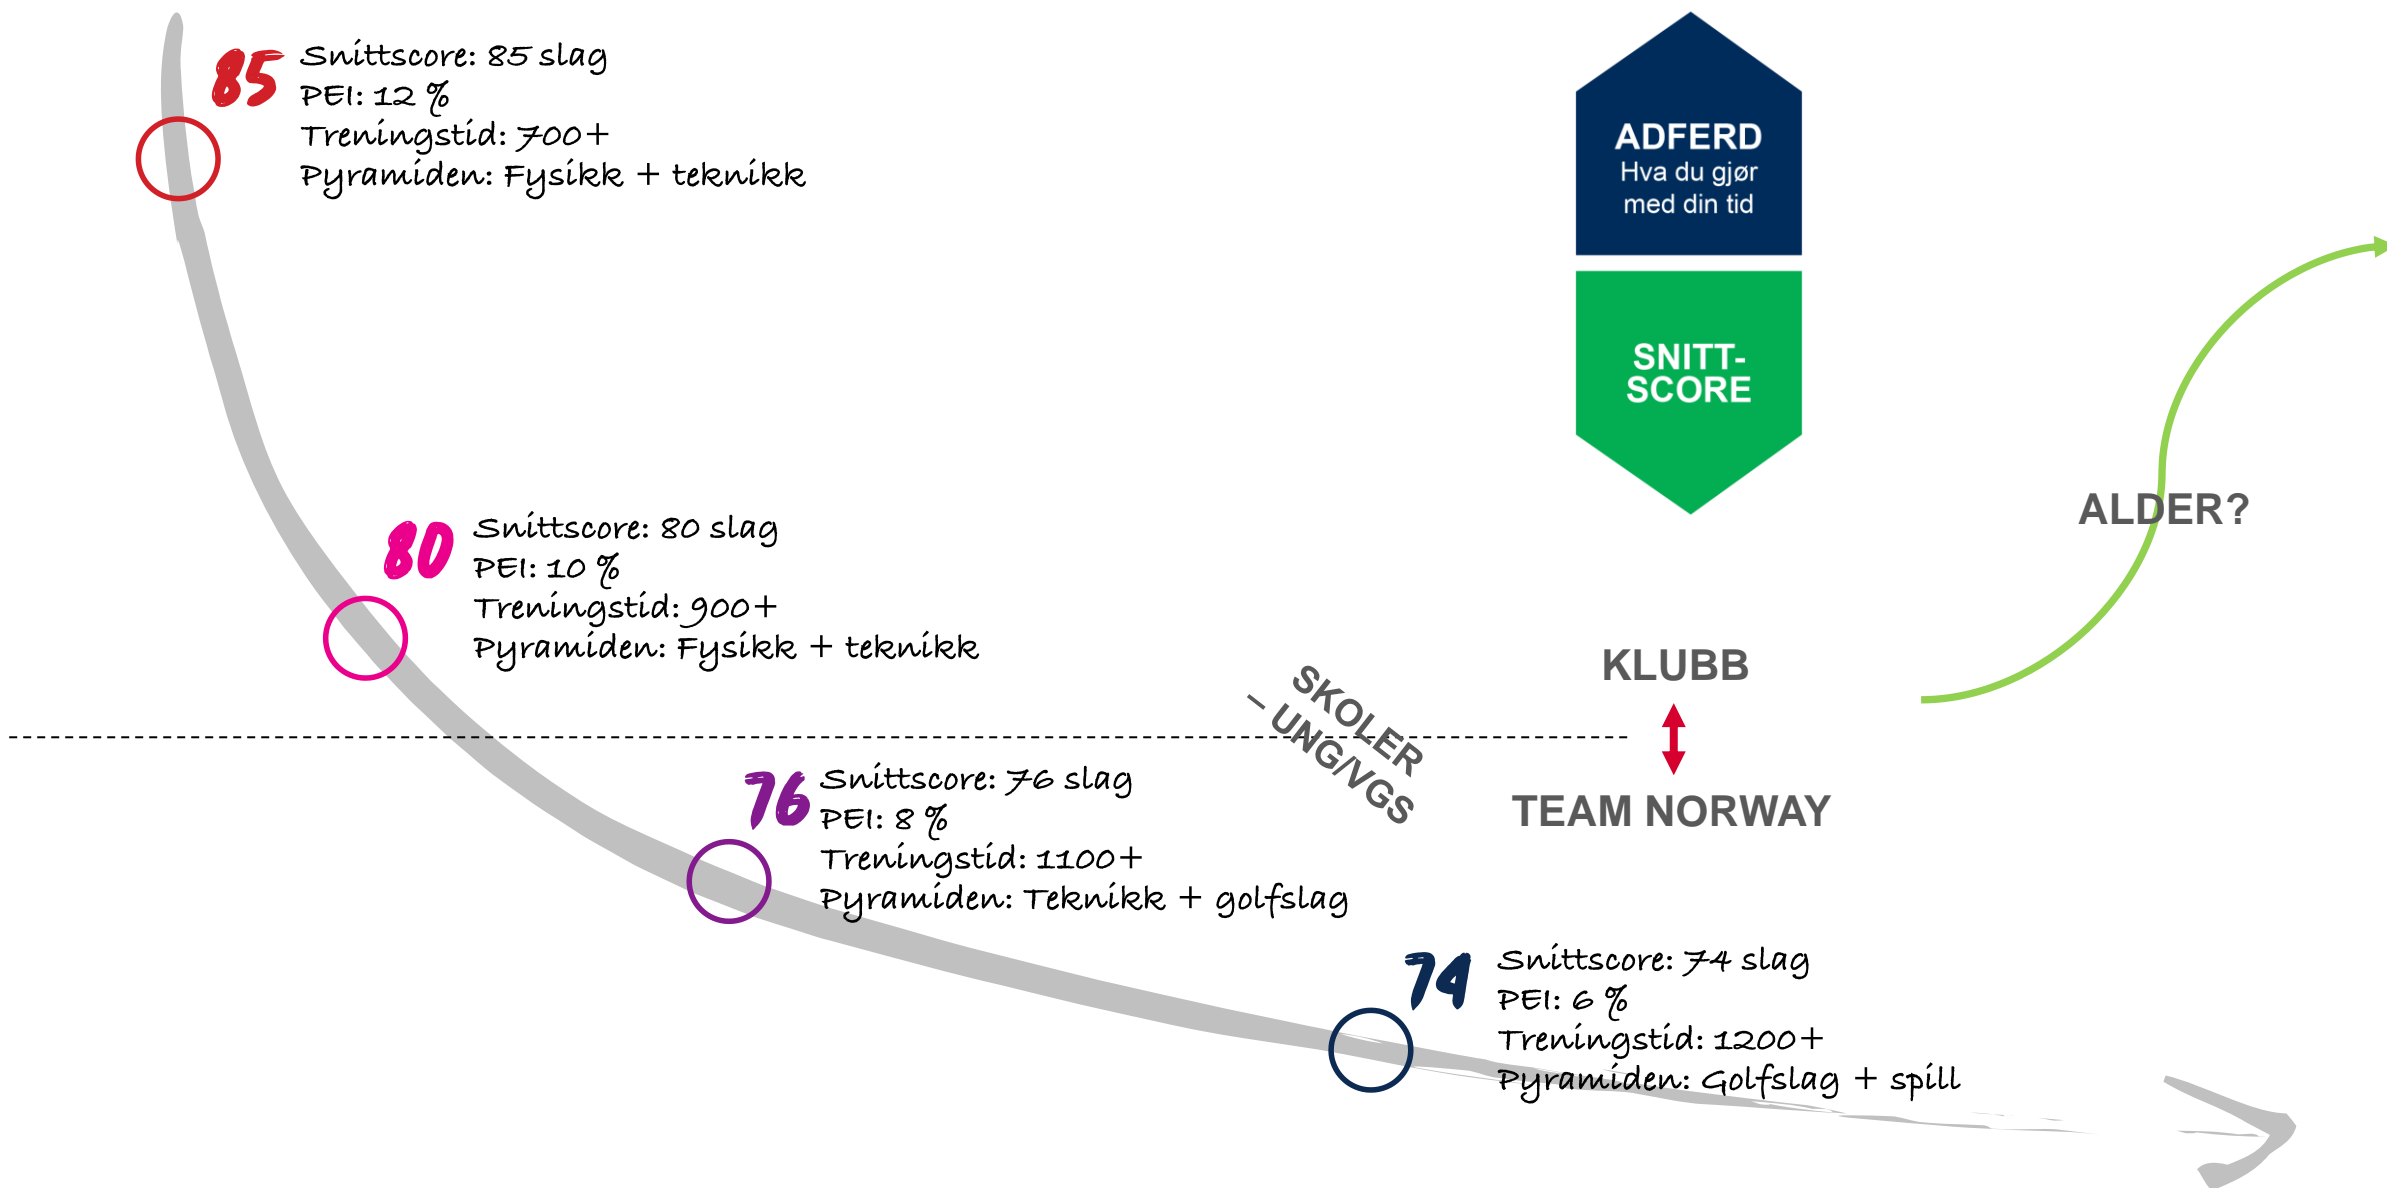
85
Snittscore: 85 slag
PEI: 12 %
Treningstid: 700+
Pyramiden: Fysikk + teknikk

ADFERD
Hva du gjør med din tid

SNITT-SCORE

ALDER?

80
Snittscore: 80 slag
PEI: 10 %
Treningstid: 900+
Pyramiden: Fysikk + teknikk

SKOLER – UNG/VGS

KLUBB

TEAM NORWAY

76
Snittscore: 76 slag
PEI: 8 %
Treningstid: 1100+
Pyramiden: Teknikk + golfslag

74
Snittscore: 74 slag
PEI: 6 %
Treningstid: 1200+
Pyramiden: Golfslag + spill